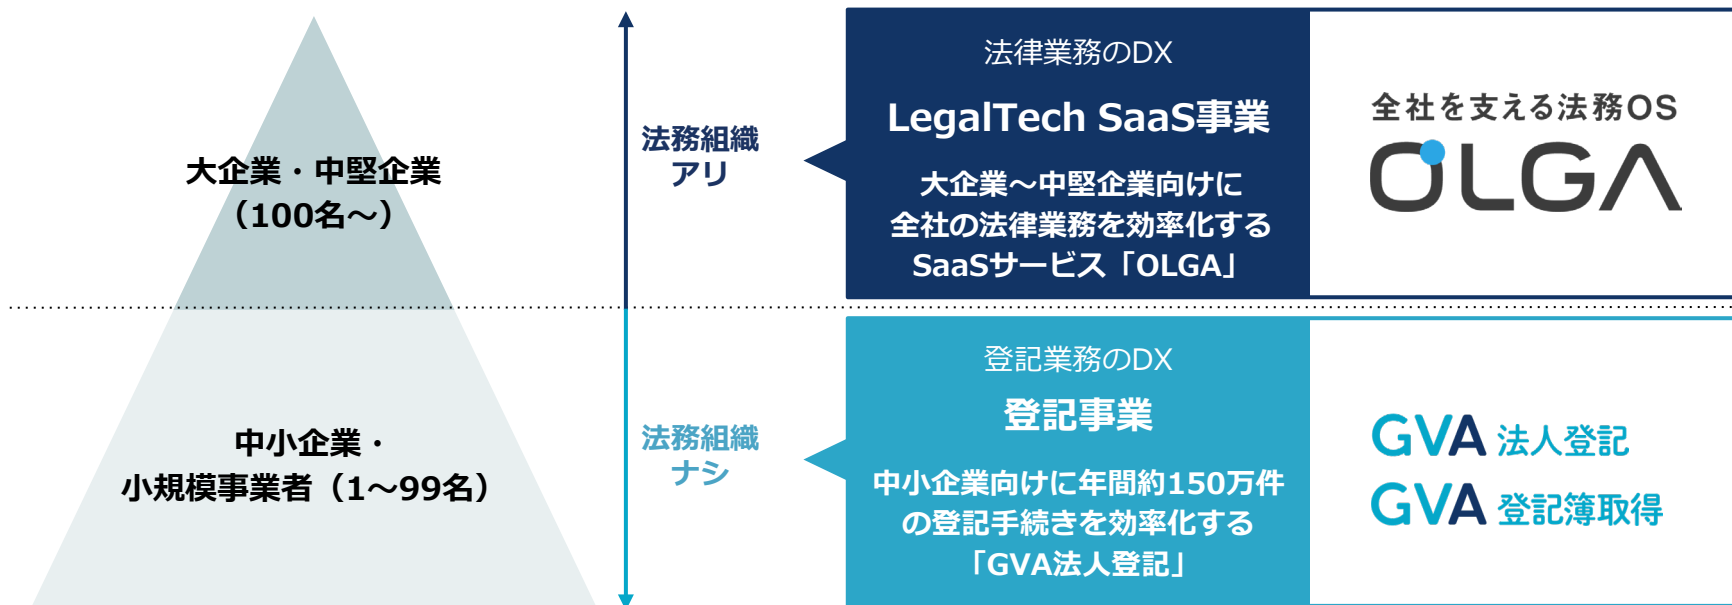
大企業・中堅企業
（100名～）

中小企業・
小規模事業者（1～99名）

法務組織
アリ

法務組織
ナシ

法律業務のDX

LegalTech SaaS事業

大企業～中堅企業向けに
全社の法律業務を効率化する
SaaSサービス「OLGA」

全社を支える法務OS

OLGA

登記業務のDX

登記事業

中小企業向けに年間約150万件
の登記手続きを効率化する
「GVA法人登記」

GVA 法人登記

GVA 登記簿取得